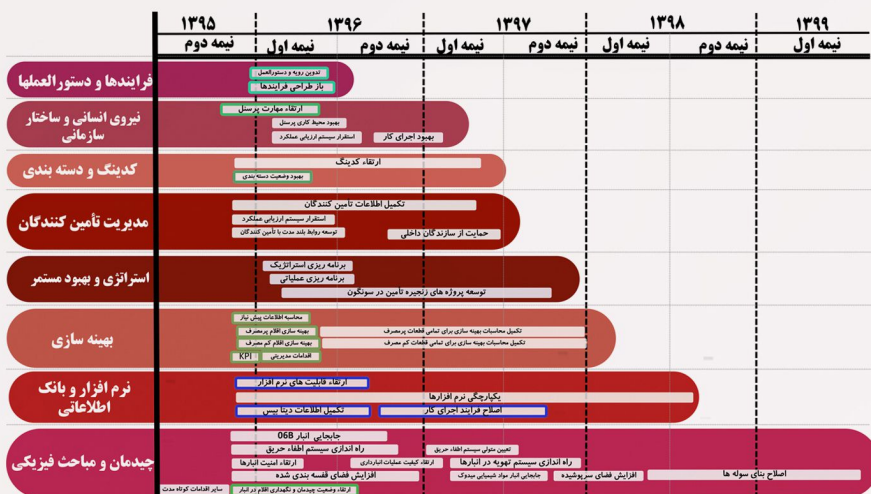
۱۳۹۵ نیمه دوم
۱۳۹۶ نیمه اول نیمه دوم
۱۳۹۷ نیمه اول نیمه دوم
۱۳۹۸ نیمه اول نیمه دوم
۱۳۹۹ نیمه اول

فرایندها و دستورالعملها
تدوین رویه و دستورالعمل
باز طراحی فرایندها

نیروی انسانی و ساختار سازمانی
ارتقاء مهارت پرسنل
بهبود محیط کاری پرسنل
استقرار سیستم ارزیابی عملکرد
بهبود اجرای کار

کدینگ و دسته بندی
ارتقاء کدینگ
بهبود وضعیت دسته بندی

مدیریت تأمین کنندگان
تکمیل اطلاعات تأمین کنندگان
استقرار سیستم ارزیابی عملکرد
توسعه روابط بلند مدت با تأمین کنندگان
حمایت از سازندگان داخلی

استراتژی و بهبود مستمر
برنامه ریزی استراتژیک
برنامه ریزی عملیاتی
توسعه پروژه های زنجیره تأمین در سونگون

بهینه سازی
محاسبه اطلاعات پیش نیاز
بهینه سازی اقلام پرمصرف
تکمیل محاسبات بهینه سازی برای تمامی قطعات پرمصرف
بهینه سازی اقلام کم مصرف
تکمیل محاسبات بهینه سازی برای تمامی قطعات کم مصرف
KPI
اقدامات مدیریتی

نرم افزار و بانک اطلاعاتی
ارتقاء قابلیت های نرم افزار
یکپارچگی نرم افزارها
تکمیل اطلاعات دیتا بیس
اصلاح فرایند اجرای کار

چیدمان و مباحث فیزیکی
جابجایی انبار 06B
تعیین متولی سیستم اطفاء حریق
راه اندازی سیستم اطفاء حریق
ارتقاء امنیت انبارها
ارتقاء کیفیت عملیات انبارداری
راه اندازی سیستم تهویه در انبارها
افزایش فضای قفسه بندی شده
جابجایی انبار مواد شیمیایی میدوک
افزایش فضای سرپوشیده
اصلاح بنای سوله ها
سایر اقدامات کوتاه مدت
ارتقاء وضعیت چیدمان و نگهداری اقلام در انبار